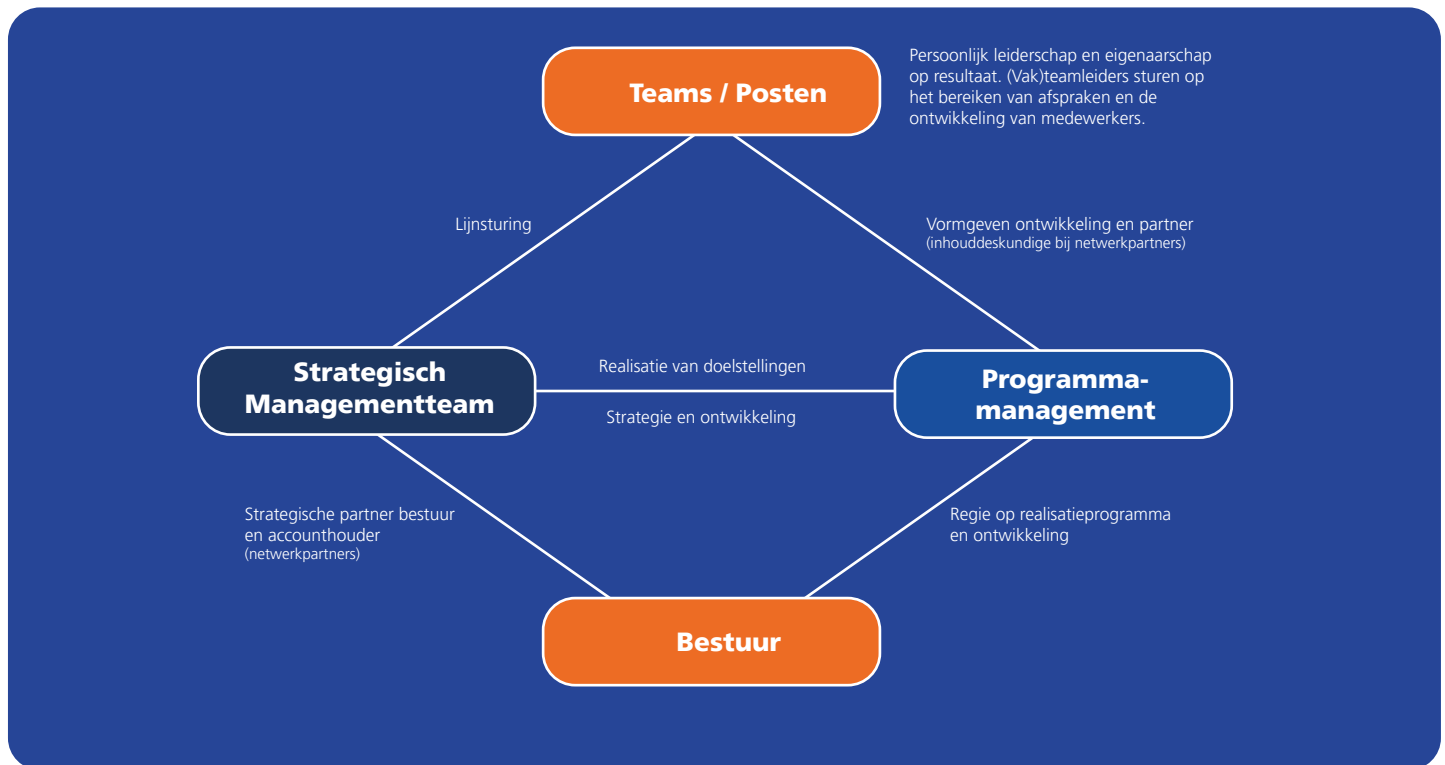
Teams / Posten

Persoonlijk leiderschap en eigenaarschap op resultaat. (Vak)teamleiders sturen op het bereiken van afspraken en de ontwikkeling van medewerkers.

Lijnsturing

Vormgeven ontwikkeling en partner
(inhouddeskundige bij netwerkpartners)

Strategisch Managementteam

Realisatie van doelstellingen

Strategie en ontwikkeling

Programma-management

Strategische partner bestuur en accounthouder
(netwerkpartners)

Regie op realisatieprogramma en ontwikkeling

Bestuur